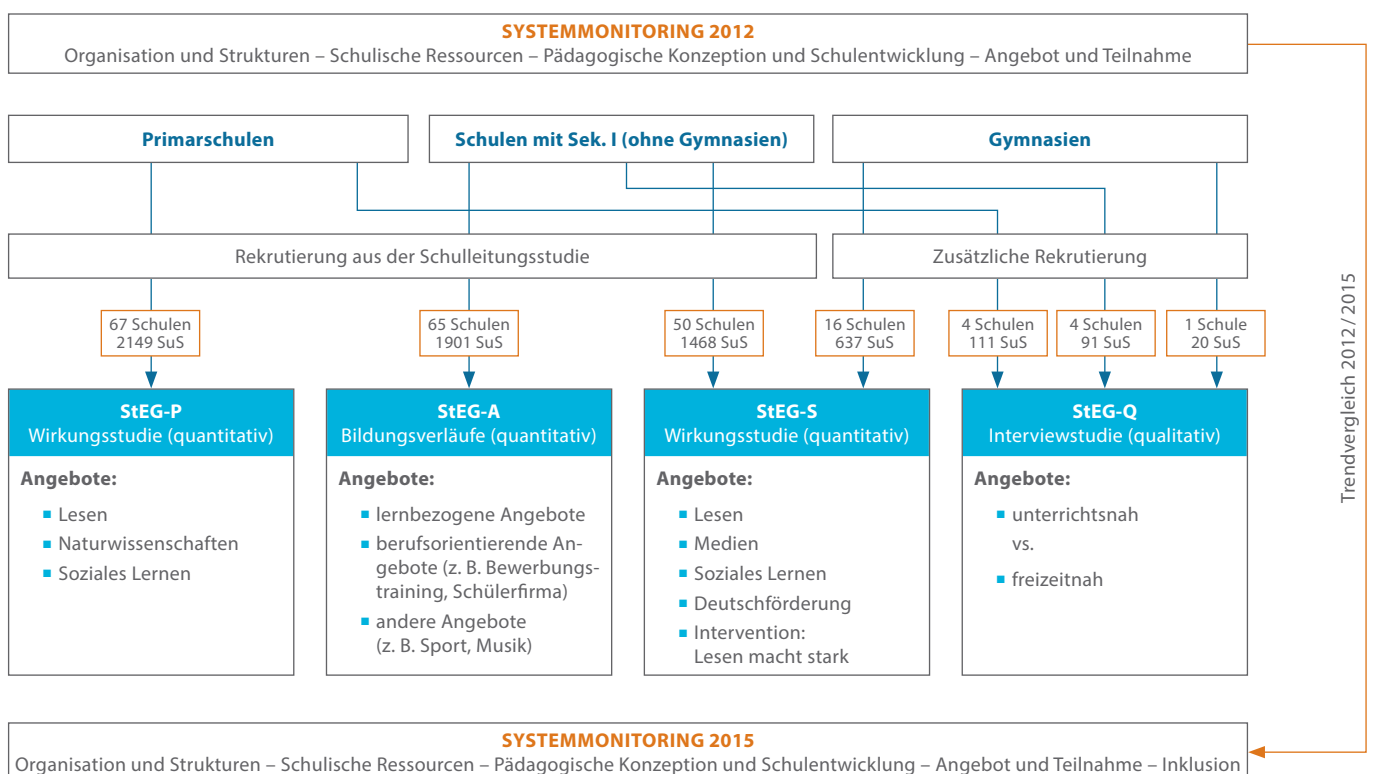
SYSTEMMONITORING 2012
Organisation und Strukturen – Schulische Ressourcen – Pädagogische Konzeption und Schulentwicklung – Angebot und Teilnahme

Primarschulen

Schulen mit Sek. I (ohne Gymnasien)

Gymnasien

Rekrutierung aus der Schulleitungsstudie

Zusätzliche Rekrutierung

67 Schulen
2149 SuS

65 Schulen
1901 SuS

50 Schulen
1468 SuS

16 Schulen
637 SuS

4 Schulen
111 SuS

4 Schulen
91 SuS

1 Schule
20 SuS

StEG-P
Wirkungsstudie (quantitativ)

Angebote:
- Lesen
- Naturwissenschaften
- Soziales Lernen

StEG-A
Bildungsverläufe (quantitativ)

Angebote:
- lernbezogene Angebote
- berufsorientierende Angebote (z. B. Bewerbungstraining, Schülerfirma)
- andere Angebote (z. B. Sport, Musik)

StEG-S
Wirkungsstudie (quantitativ)

Angebote:
- Lesen
- Medien
- Soziales Lernen
- Deutschförderung
- Intervention: Lesen macht stark

StEG-Q
Interviewstudie (qualitativ)

Angebote:
- unterrichtsnah
vs.
- freizeitnah

Trendvergleich 2012/2015

SYSTEMMONITORING 2015
Organisation und Strukturen – Schulische Ressourcen – Pädagogische Konzeption und Schulentwicklung – Angebot und Teilnahme – Inklusion